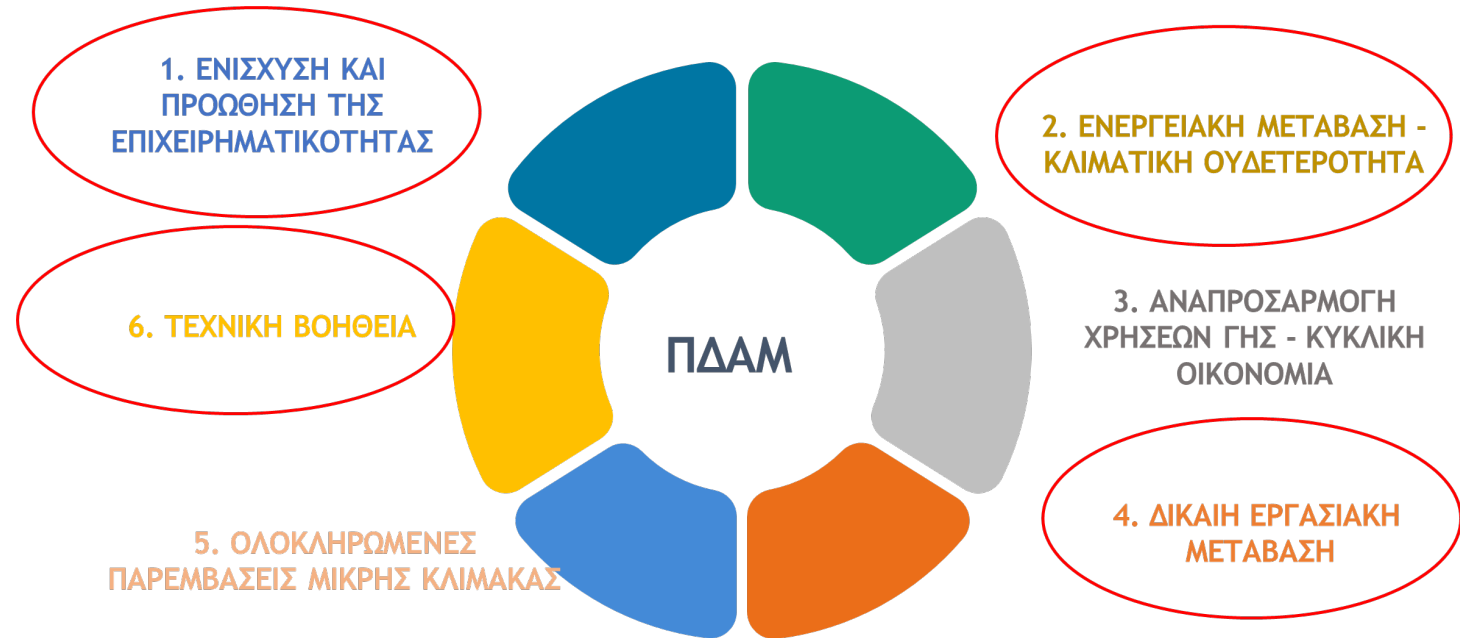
1. ΕΝΙΣΧΥΣΗ ΚΑΙ ΠΡΟΩΘΗΣΗ ΤΗΣ ΕΠΙΧΕΙΡΗΜΑΤΙΚΟΤΗΤΑΣ

2. ΕΝΕΡΓΕΙΑΚΗ ΜΕΤΑΒΑΣΗ - ΚΛΙΜΑΤΙΚΗ ΟΥΔΕΤΕΡΟΤΗΤΑ

6. ΤΕΧΝΙΚΗ ΒΟΗΘΕΙΑ

ΠΔΑΜ

3. ΑΝΑΠΡΟΣΑΡΜΟΓΗ ΧΡΗΣΕΩΝ ΓΗΣ - ΚΥΚΛΙΚΗ ΟΙΚΟΝΟΜΙΑ

4. ΔΙΚΑΙΗ ΕΡΓΑΣΙΑΚΗ ΜΕΤΑΒΑΣΗ

5. ΟΛΟΚΛΗΡΩΜΕΝΕΣ ΠΑΡΕΜΒΑΣΕΙΣ ΜΙΚΡΗΣ ΚΛΙΜΑΚΑΣ